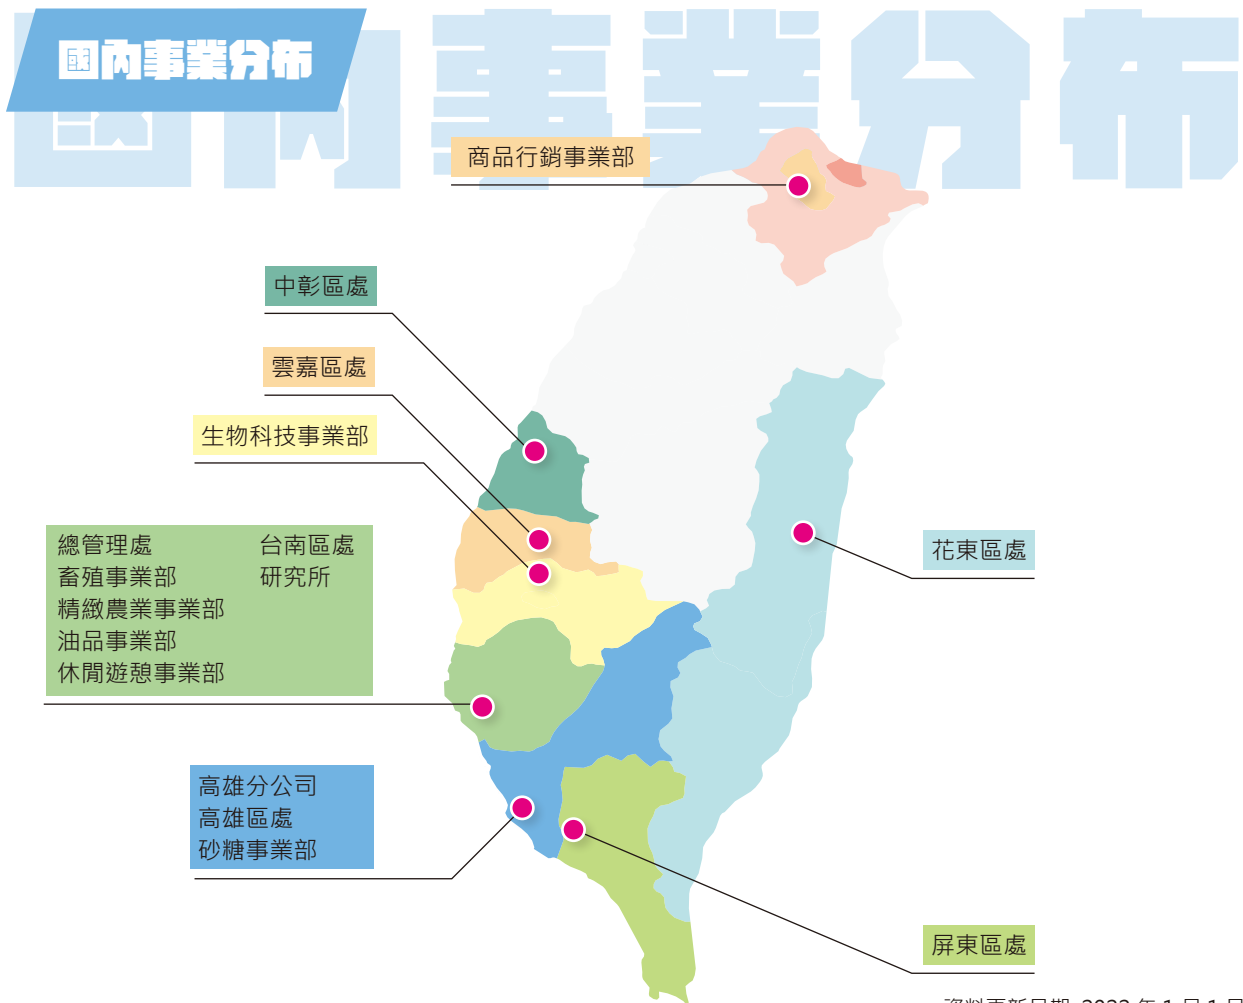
國內事業分布

國內事業分布

商品行銷事業部

中彰區處

雲嘉區處

生物科技事業部

總管理處
畜殖事業部
精緻農業事業部
油品事業部
休閒遊憩事業部

台南區處
研究所

花東區處

高雄分公司
高雄區處
砂糖事業部

屏東區處

資料更新日期 2022 年 1 月 1 日